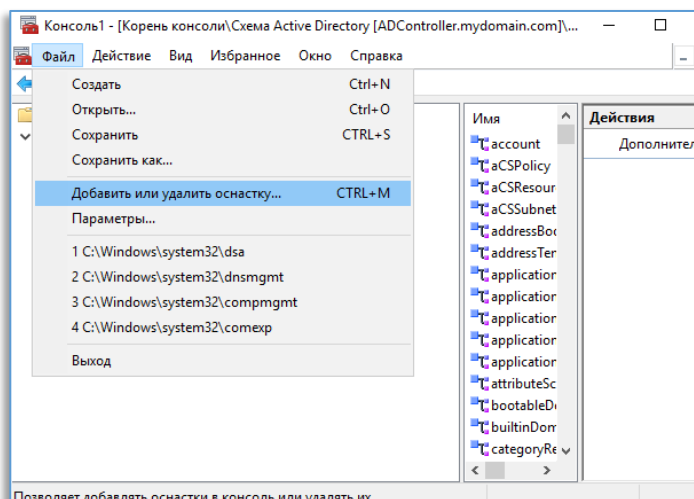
Консоль1 - [Корень консоли\Схема Active Directory [ADController.mydomain.com]\...

Файл Действие Вид Избранное Окно Справка

Создать Ctrl+N
Открыть... Ctrl+O
Сохранить CTRL+S
Сохранить как...
Добавить или удалить оснастку... CTRL+M
Параметры...
1 C:\Windows\system32\dsa
2 C:\Windows\system32\dnsmgmt
3 C:\Windows\system32\compmgmt
4 C:\Windows\system32\comexp
Выход

Имя
account
aCSPolicy
aCSResour
aCSSubnet
addressBoo
addressTer
application
application
application
application
application
attributeSc
bootableD
builtinDom
categoryRe

Действия
Дополнител

Позволяет добавлять оснастки в консоль или удалять их